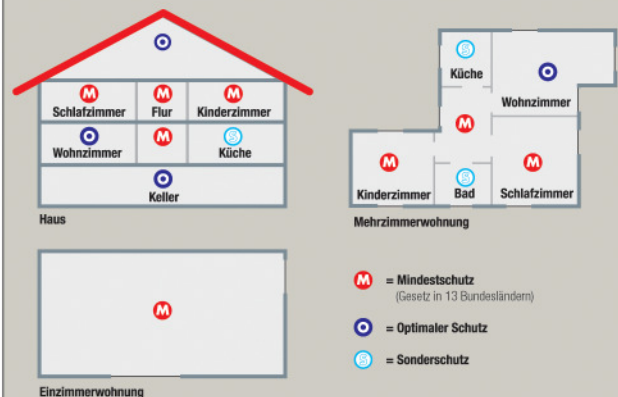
Schlafzimmer
Flur
Kinderzimmer
Wohnzimmer
Küche
Keller
Haus

Küche
Wohnzimmer
Kinderzimmer
Bad
Schlafzimmer
Mehrzimmerwohnung

Einzimmerwohnung

= Mindestschutz
(Gesetz in 13 Bundesländern)
= Optimaler Schutz
= Sonderschutz